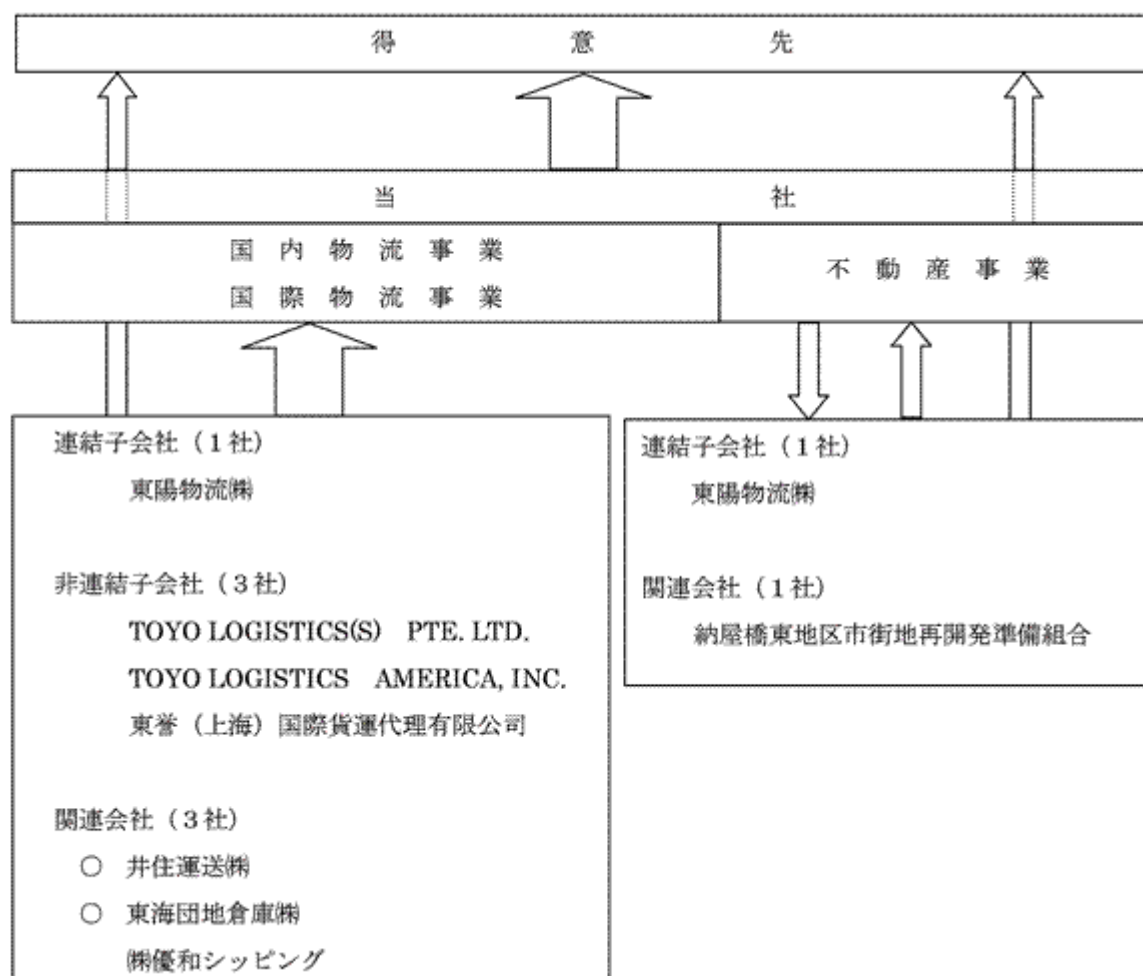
得 意 先

当 社

国 内 物 流 事 業
国 際 物 流 事 業

不 動 産 事 業

連結子会社（1社）
東陽物流㈱

非連結子会社（3社）
TOYO LOGISTICS(S) PTE. LTD.
TOYO LOGISTICS AMERICA, INC.
東誉（上海）国際貨運代理有限公司

関連会社（3社）
○ 井住運送㈱
○ 東海団地倉庫㈱
㈱優和シッピング

連結子会社（1社）
東陽物流㈱

関連会社（1社）
納屋橋東地区市街地再開発準備組合